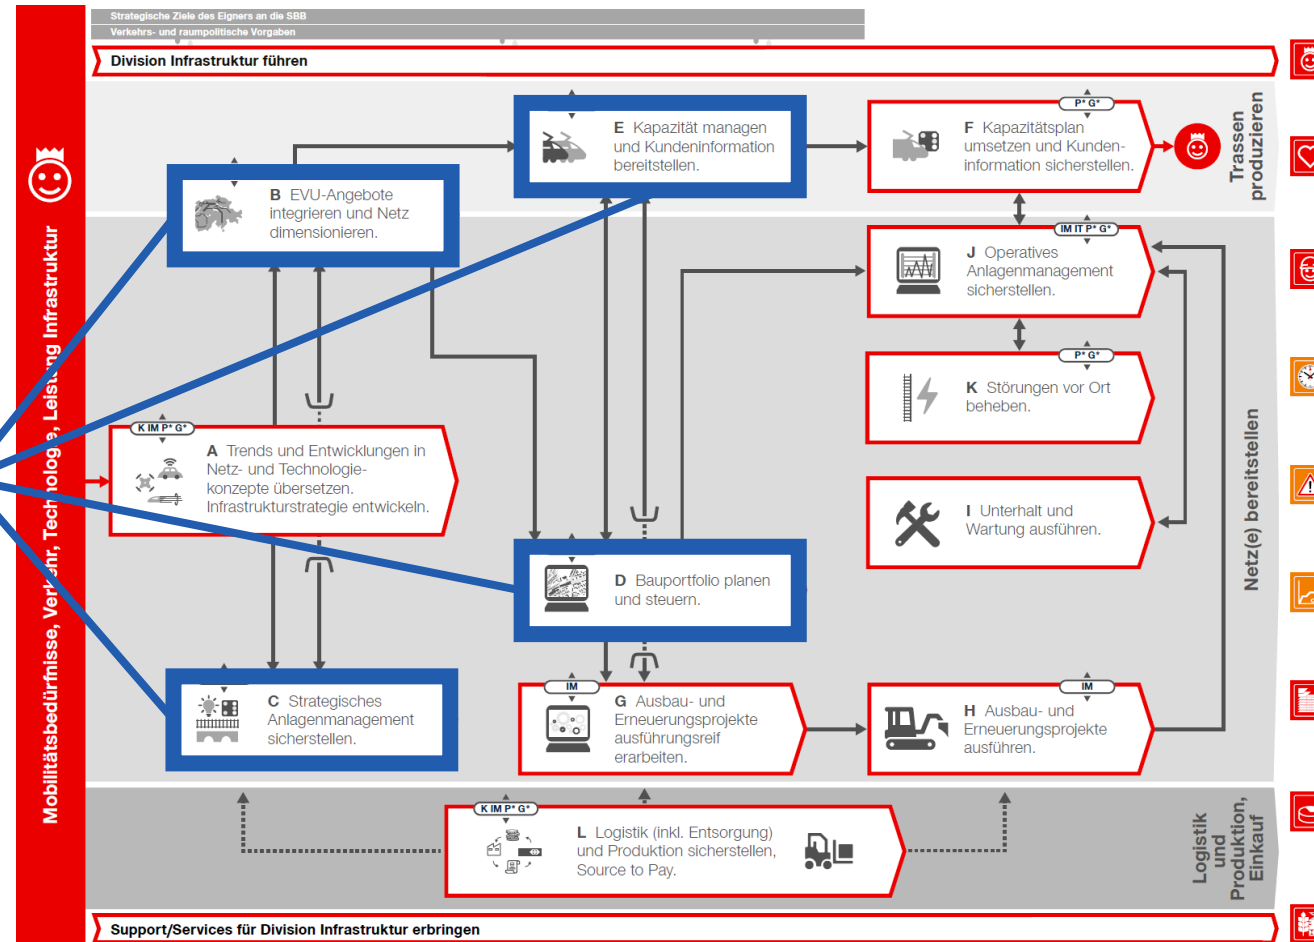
Strategische Ziele des Eigners an die SBB
Verkehrs- und raumpolitische Vorgaben

Division Infrastruktur führen

Mobilitätsbedürfnisse, Verkehr, Technologie, Leistung Infrastruktur

E Kapazität managen und Kundeninformation bereitstellen.

P* G*
F Kapazitätsplan umsetzen und Kundeninformation sicherstellen.

Trassen produzieren

B EVU-Angebote integrieren und Netz dimensionieren.

IM IT P* G*
J Operatives Anlagenmanagement sicherstellen.

P* G*
K Störungen vor Ort beheben.

K IM P* G*
A Trends und Entwicklungen in Netz- und Technologiekonzepte übersetzen. Infrastrukturstrategie entwickeln.

I Unterhalt und Wartung ausführen.

Netz(e) bereitstellen

D Bauportfolio planen und steuern.

C Strategisches Anlagenmanagement sicherstellen.

IM
G Ausbau- und Erneuerungsprojekte ausführungsreif erarbeiten.

IM
H Ausbau- und Erneuerungsprojekte ausführen.

K IM P* G*
L Logistik (inkl. Entsorgung) und Produktion sicherstellen, Source to Pay.

Logistik und Produktion, Einkauf

Support/Services für Division Infrastruktur erbringen